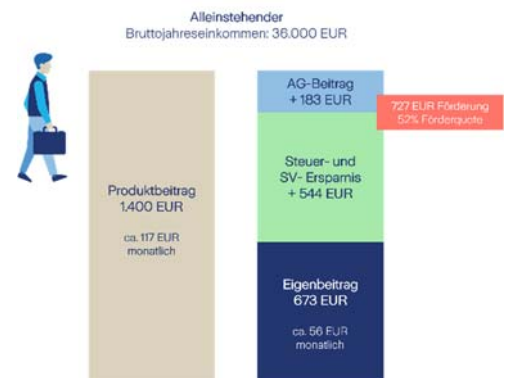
Alleinstehender
Bruttojahreseinkommen: 36.000 EUR

Produktbeitrag
1.400 EUR

ca. 117 EUR
monatlich

AG-Beitrag
+ 183 EUR

727 EUR Förderung
52% Förderquote

Steuer- und
SV- Ersparnis
+ 544 EUR

Eigenbeitrag
673 EUR

ca. 56 EUR
monatlich